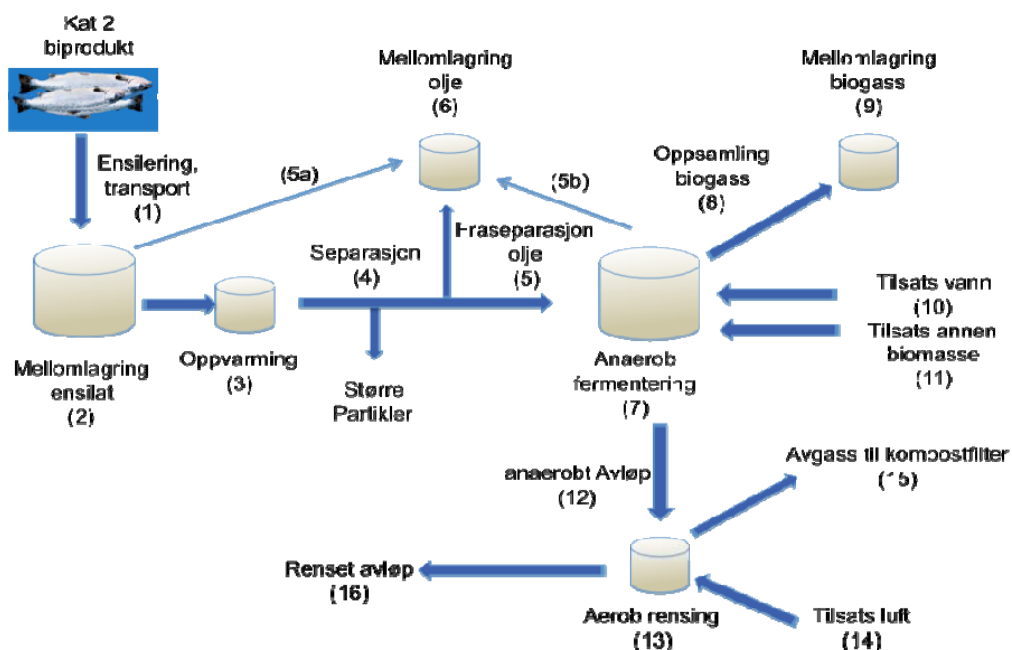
Kat 2
biprodukt

Ensilering,
transport
(1)

Mellomlagring
ensilat
(2)

Oppvarming
(3)

Separasjon
(4)

Større
Partikler

(5a)

Mellomlagring
olje
(6)

Fraseparasjon
olje
(5)

(5b)

Oppsamling
biogass
(8)

Mellomlagring
biogass
(9)

Anaerob
fermentering
(7)

Tilsats vann
(10)

Tilsats annen
biomasse
(11)

anaerobt Avløp
(12)

Avgass til kompostfilter
(15)

Renset avløp
(16)

Aerob rensing
(13)

Tilsats luft
(14)